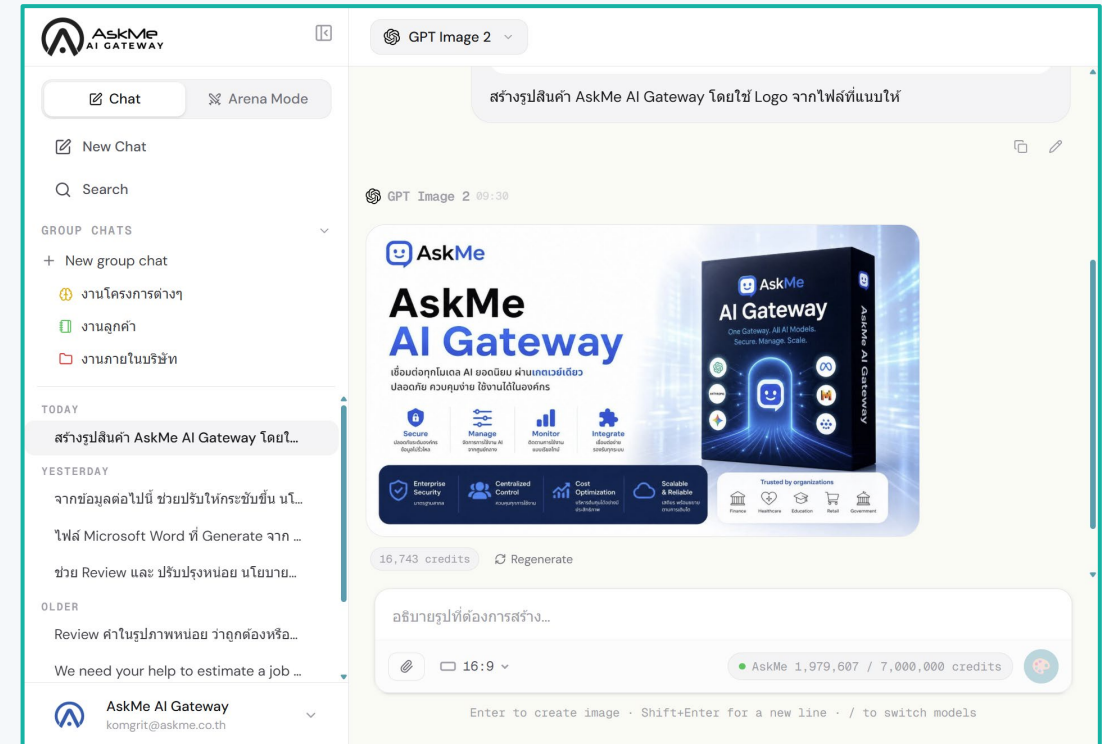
AskMe AI GATEWAY

Chat
Arena Mode

New Chat

Search

GROUP CHATS

+ New group chat

งานโครงการต่างๆ

งานลูกค้า

งานภายในบริษัท

TODAY

สร้างรูปสินค้า AskMe AI Gateway โดยใ...

YESTERDAY

จากข้อมูลต่อไปนี้ ช่วยปรับให้กระชับขึ้น นโ...

ไฟล์ Microsoft Word ที่ Generate จาก ...

ช่วย Review และ ปรับปรุงหน่อย นโยบาย...

OLDER

Review คำในรูปภาพหน่อย ว่าถูกต้องหรือ...

We need your help to estimate a job ...

AskMe AI Gateway
komgrit@askme.co.th

GPT Image 2

สร้างรูปสินค้า AskMe AI Gateway โดยใช้ Logo จากไฟล์ที่แนบให้

GPT Image 2 09:30

AskMe

AskMe
AI Gateway

เชื่อมต่อทุกโมเดล AI ยอดนิยม ผ่านเกตเวย์เดียว
ปลอดภัย ควบคุมง่าย ใช้งานได้ในองค์กร

Secure
Manage
Monitor
Integrate

Enterprise Security
Centralized Control
Cost Optimization
Scalable & Reliable

Trusted by organizations
Finance Healthcare Education Retail Government

AskMe
AI Gateway
One Gateway. All AI Models.
Secure. Manage. Scale.
AskMe AI Gateway

16,743 credits
Regenerate

อธิบายรูปที่ต้องการสร้าง...

16:9

AskMe 1,979,607 / 7,000,000 credits

Enter to create image · Shift+Enter for a new line · / to switch models